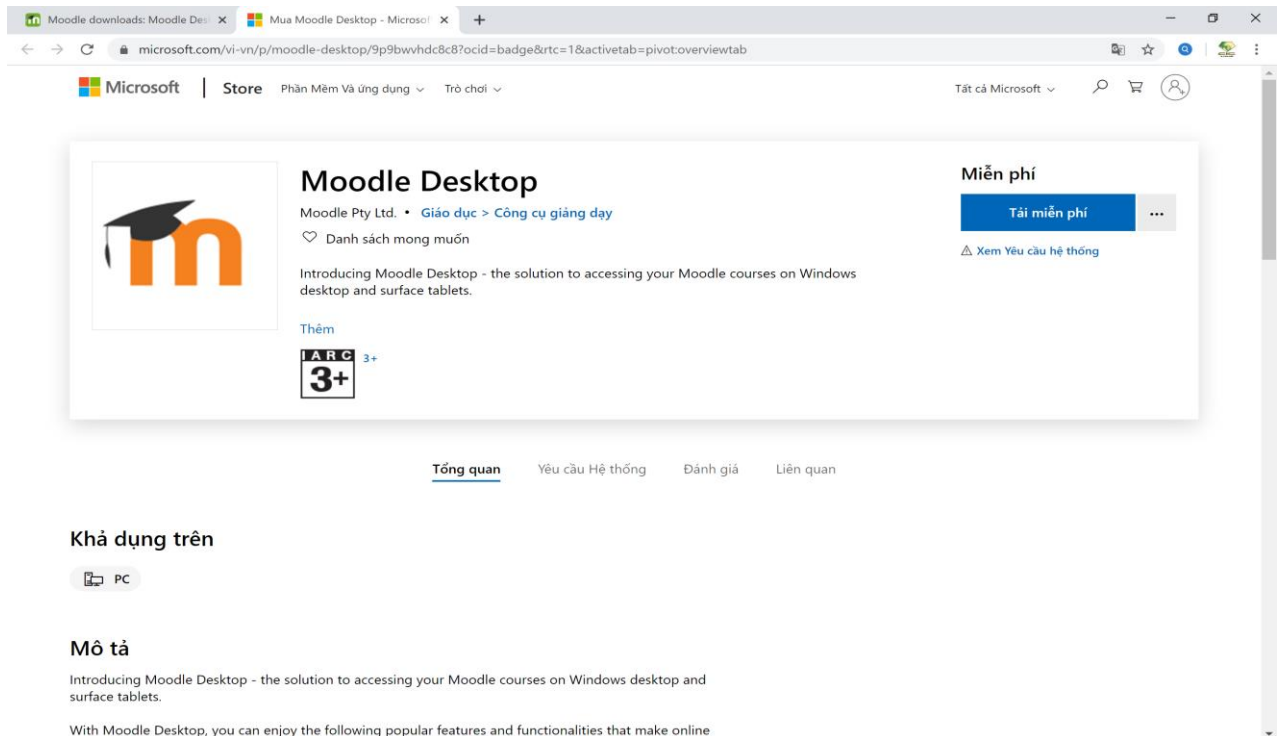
Moodle downloads: Moodle Des ×
Mua Moodle Desktop - Microso ×
+

microsoft.com/vi-vn/p/moodle-desktop/9p9bwvhdc8c8?ocid=badge&rtc=1&activetab=pivot:overviewtab

Microsoft | Store Phần Mềm Và ứng dụng Trò chơi

Tất cả Microsoft

Moodle Desktop

Moodle Pty Ltd. • Giáo dục > Công cụ giảng dạy

Danh sách mong muốn

Introducing Moodle Desktop - the solution to accessing your Moodle courses on Windows desktop and surface tablets.

Thêm

IARC 3+ 3+

Miễn phí

Tải miễn phí

...

Xem Yêu cầu hệ thống

Tổng quan Yêu cầu Hệ thống Đánh giá Liên quan

Khả dụng trên

PC

Mô tả

Introducing Moodle Desktop - the solution to accessing your Moodle courses on Windows desktop and surface tablets.

With Moodle Desktop, you can enjoy the following popular features and functionalities that make online